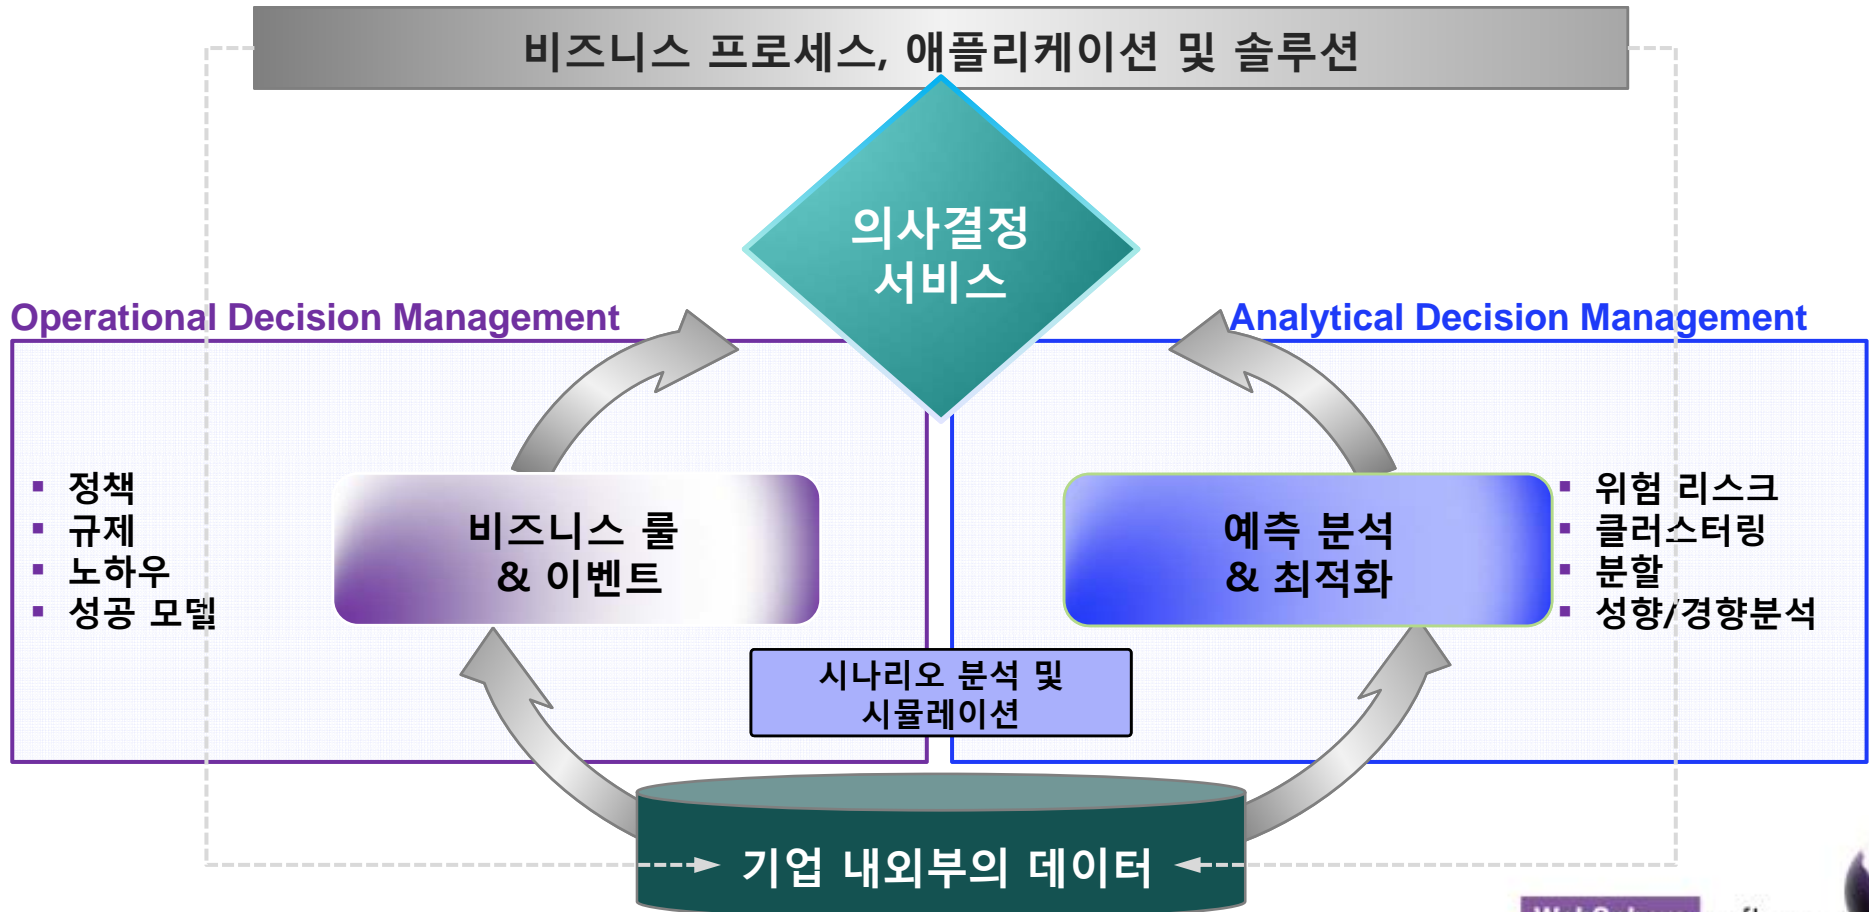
비즈니스 프로세스, 애플리케이션 및 솔루션

의사결정
서비스

Operational Decision Management

Analytical Decision Management

- 정책
- 규제
- 노하우
- 성공 모델

비즈니스 룰
& 이벤트

예측 분석
& 최적화

- 위험 리스크
- 클러스터링
- 분할
- 성향/경향분석

시나리오 분석 및
시뮬레이션

기업 내외부의 데이터